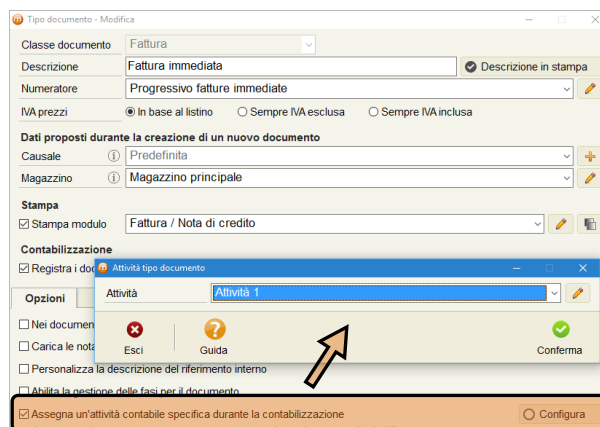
Tipo documento - Modifica

Classe documento | Fattura
Descrizione | Fattura immediata | Descrizione in stampa
Numeratore | Progressivo fatture immediate
IVA prezzi | In base al listino | Sempre IVA esclusa | Sempre IVA inclusa

Dati proposti durante la creazione di un nuovo documento
Causale | Predefinita
Magazzino | Magazzino principale

Stampa
Stampa modulo | Fattura / Nota di credito

Contabilizzazione
Registra i doc

Opzioni

Nei documen
Carica le note
Personalizza la descrizione del riferimento interno
Abilita la gestione delle fasi per il documento
Assegna un'attività contabile specifica durante la contabilizzazione | Configura

Attività tipo documento
Attività | Attività 1
Esci
Guida
Conferma